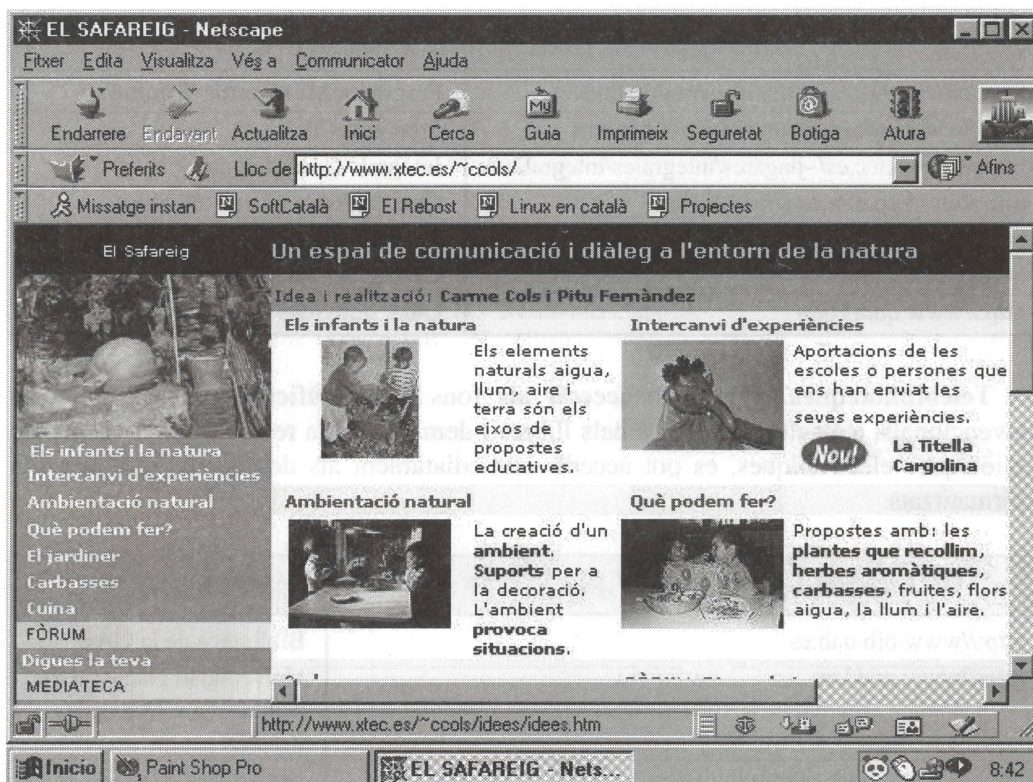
EL SAFAREIG - Netscape

Fitxer Edita Visualitza Vés a Communicator Ajuda

Endarrere Endavant Actualitza Inici Cerca Guia Imprimeix Seguretat Botiga Atura

Preferits Lloc de http://www.xtec.es/~ccols/ Afins

Missatge instan SoftCatalà El Rebost Linux en català Projectes

El Safareig Un espai de comunicació i diàleg a l'entorn de la natura

Idea i realització: Carme Cols i Pitu Fernàndez

Els infants i la natura

Els elements naturals aigua, llum, aire i terra són els eixos de propostes educatives.

Intercanvi d'experiències

Aportacions de les escoles o persones que ens han enviat les seves experiències.

Nou! La Titella Cargolina

Ambientació natural

La creació d'un **ambient**. **Suports** per a la decoració. L'ambient **provoca situacions**.

Què podem fer?

Propostes amb: les **plantes que recollim**, **herbes aromàtiques**, **carbasses**, fruites, flors, aigua, la llum i l'aire.

Els infants i la natura
Intercanvi d'experiències
Ambientació natural
Què podem fer?
El jardiner
Carbasses
Cuina
FÒRUM
Digues la teva
MEDIATECA

http://www.xtec.es/~ccols/idees/idees.htm

Inicio Paint Shop Pro EL SAFAREIG - Nets... 8:42